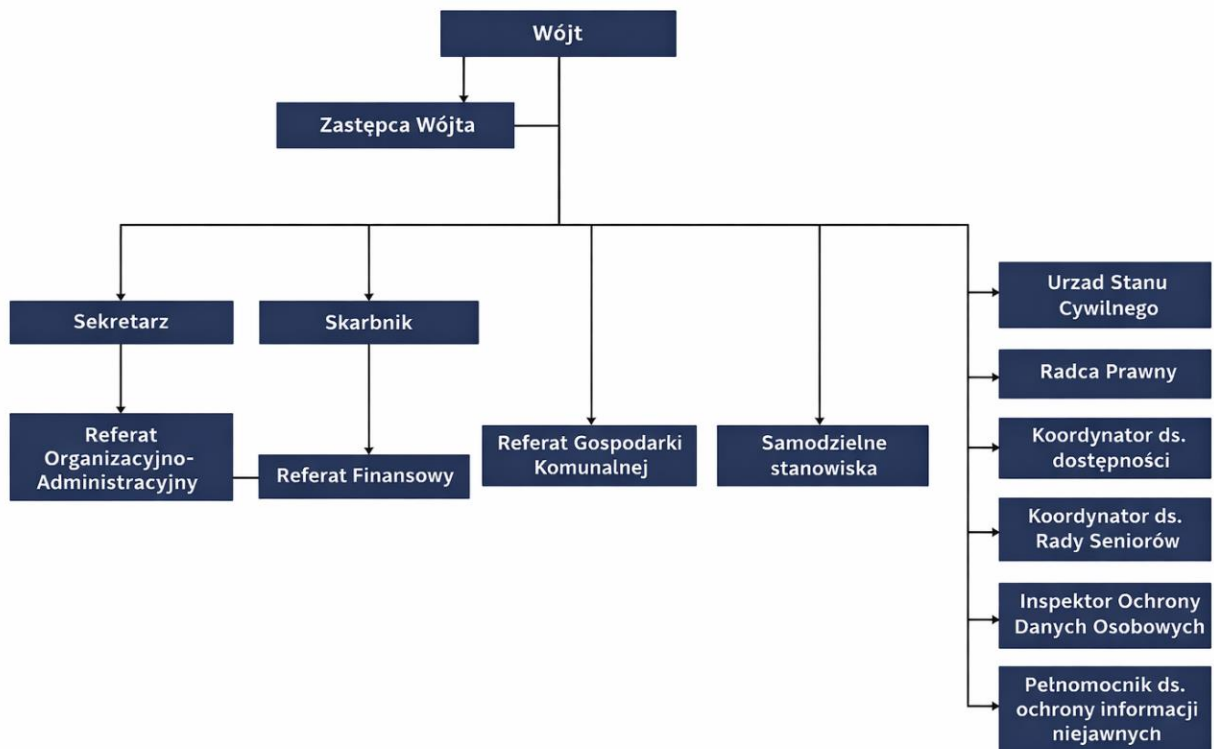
Wójt

Zastępca Wójta

Sekretarz

Skarbnik

Referat Organizacyjno-Administracyjny

Referat Finansowy

Referat Gospodarki Komunalnej

Samodzielne stanowiska

Urzad Stanu Cywilnego

Radca Prawny

Koordynator ds. dostępności

Koordynator ds. Rady Seniorów

Inspektor Ochrony Danych Osobowych

Pełnomocnik ds. ochrony informacji niejawnych